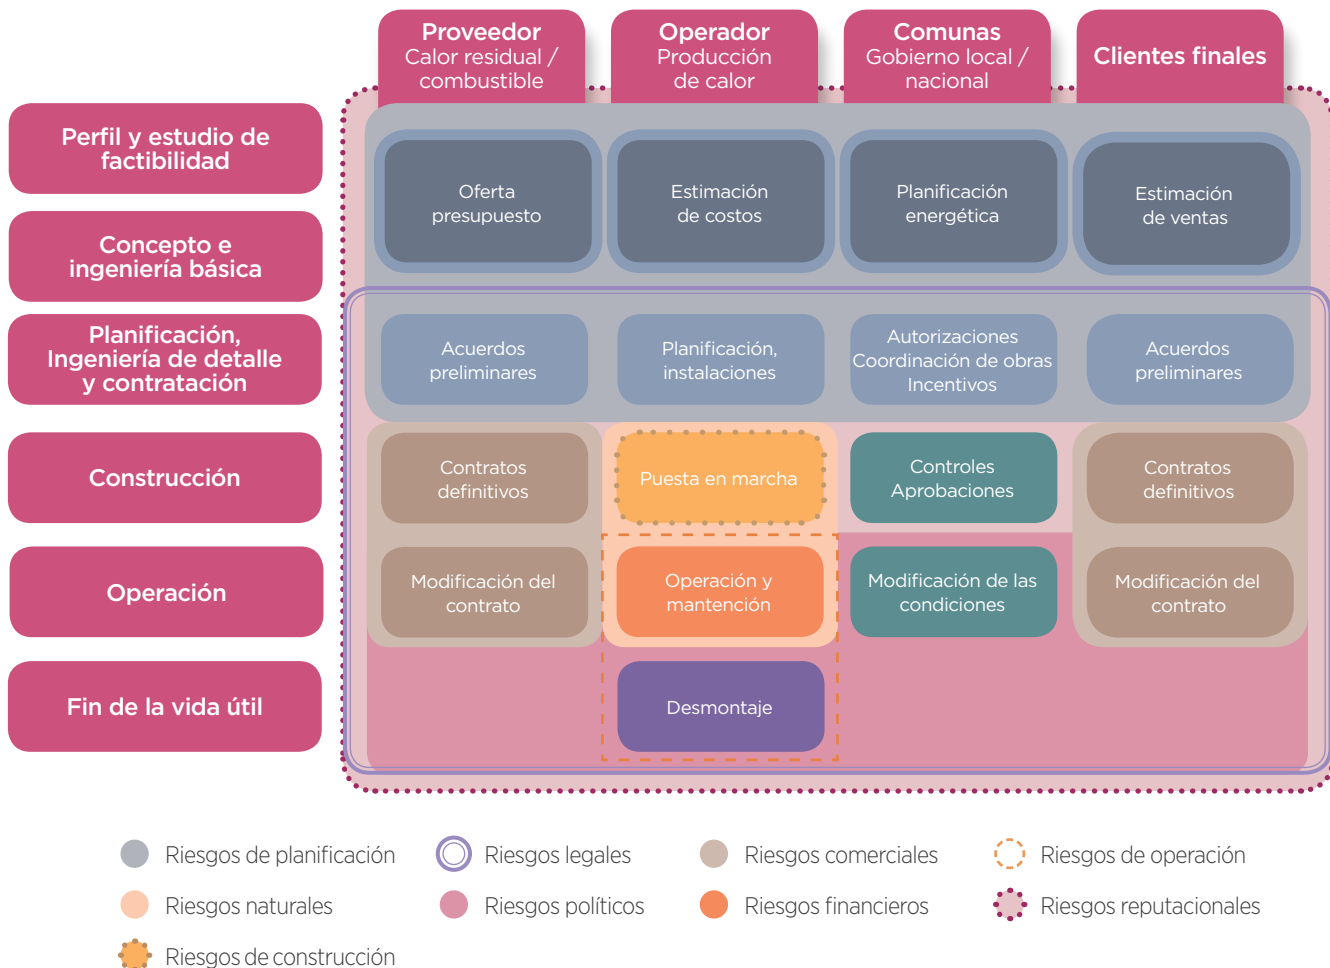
Proveedor
Calor residual / combustible

Operador
Producción de calor

Comunas
Gobierno local / nacional

Clientes finales

Perfil y estudio de factibilidad

Concepto e ingeniería básica

Planificación, Ingeniería de detalle y contratación

Construcción

Operación

Fin de la vida útil

Oferta presupuesto

Estimación de costos

Planificación energética

Estimación de ventas

Acuerdos preliminares

Planificación, instalaciones

Autorizaciones Coordinación de obras Incentivos

Acuerdos preliminares

Contratos definitivos

Puesta en marcha

Controles Aprobaciones

Contratos definitivos

Modificación del contrato

Operación y mantención

Modificación de las condiciones

Modificación del contrato

Desmontaje

Riesgos de planificación

Riesgos legales

Riesgos comerciales

Riesgos de operación

Riesgos naturales

Riesgos políticos

Riesgos financieros

Riesgos reputacionales

Riesgos de construcción